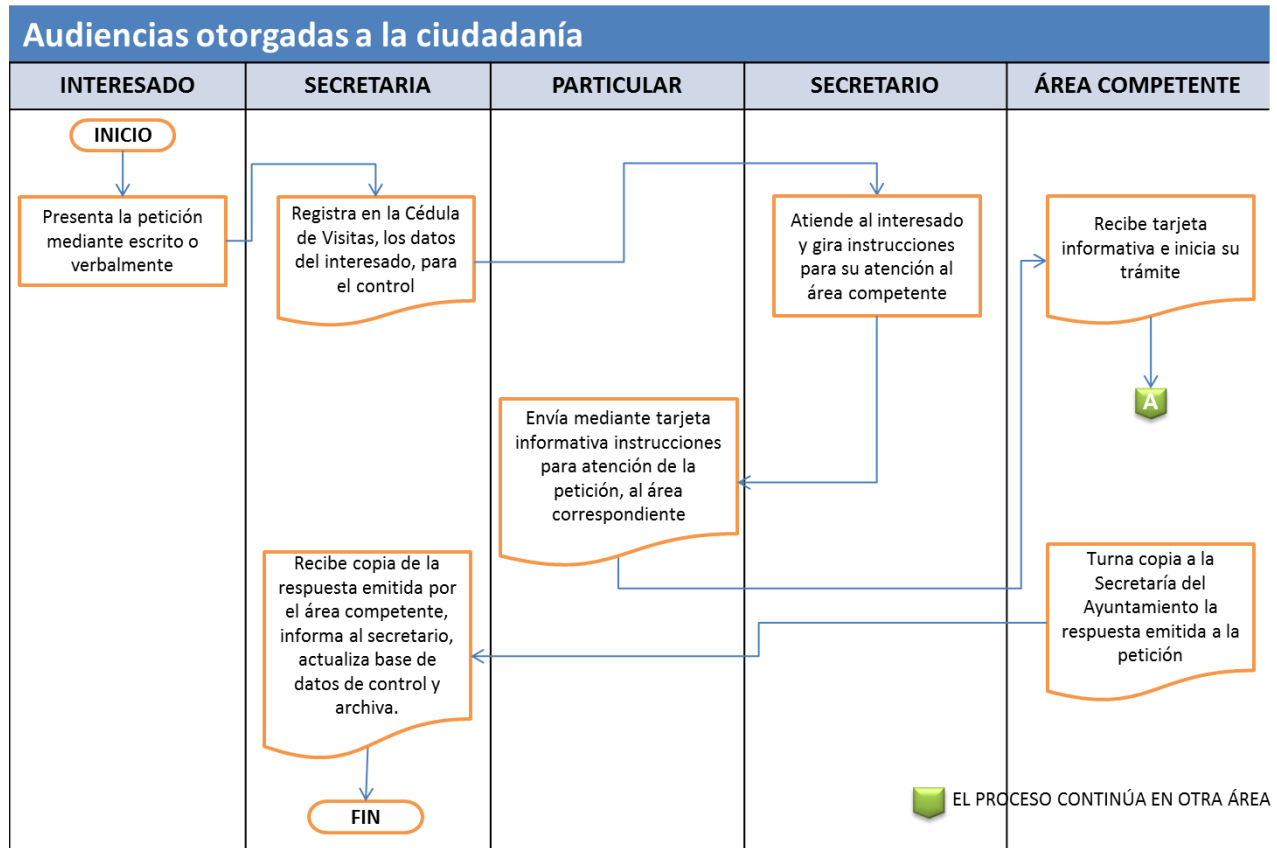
Audiencias otorgadas a la ciudadanía

| INTERESADO | SECRETARIA | PARTICULAR | SECRETARIO | ÁREA COMPETENTE |
|---|---|---|---|---|

INICIO

Presenta la petición mediante escrito o verbalmente

Registra en la Cédula de Visitas, los datos del interesado, para el control

Atiende al interesado y gira instrucciones para su atención al área competente

Recibe tarjeta informativa e inicia su trámite

A

Envía mediante tarjeta informativa instrucciones para atención de la petición, al área correspondiente

Recibe copia de la respuesta emitida por el área competente, informa al secretario, actualiza base de datos de control y archiva.

Turna copia a la Secretaría del Ayuntamiento la respuesta emitida a la petición

FIN

EL PROCESO CONTINÚA EN OTRA ÁREA